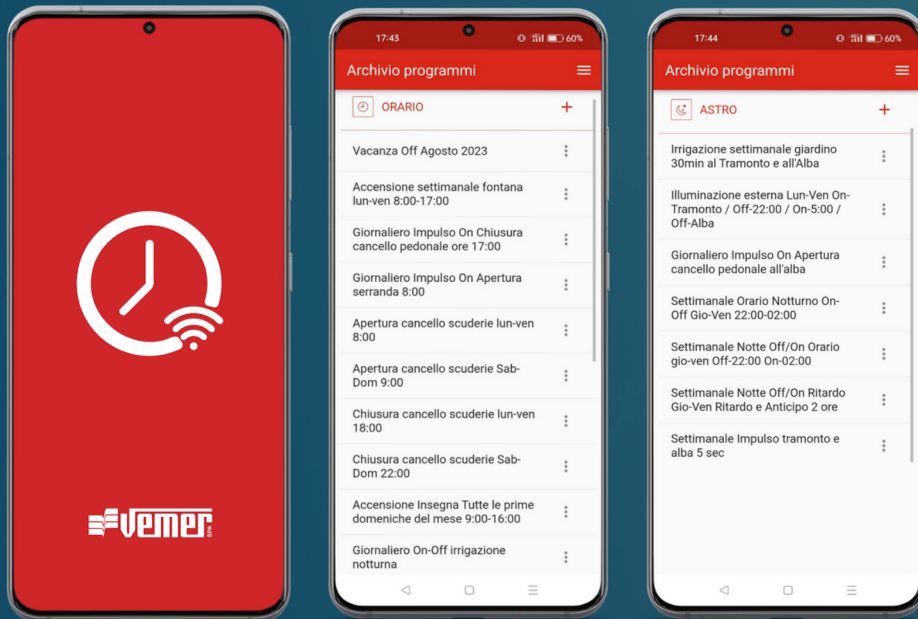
Vemer SPA

17:43

60%

Archivio programmi

ORARIO

+

Vacanza Off Agosto 2023

Accensione settimanale fontana lun-ven 8:00-17:00

Giornaliero Impulso On Chiusura cancello pedonale ore 17:00

Giornaliero Impulso On Apertura serranda 8:00

Apertura cancello scuderie lun-ven 8:00

Apertura cancello scuderie Sab-Dom 9:00

Chiusura cancello scuderie lun-ven 18:00

Chiusura cancello scuderie Sab-Dom 22:00

Accensione Insegna Tutte le prime domeniche del mese 9:00-16:00

Giornaliero On-Off irrigazione notturna

17:44

60%

Archivio programmi

ASTRO

+

Irrigazione settimanale giardino 30min al Tramonto e all'Alba

Illuminazione esterna Lun-Ven On-Tramonto / Off-22:00 / On-5:00 / Off-Alba

Giornaliero Impulso On Apertura cancello pedonale all'alba

Settimanale Orario Notturno On-Off Gio-Ven 22:00-02:00

Settimanale Notte Off/On Orario gio-ven Off-22:00 On-02:00

Settimanale Notte Off/On Ritardo Gio-Ven Ritardo e Anticipo 2 ore

Settimanale Impulso tramonto e alba 5 sec